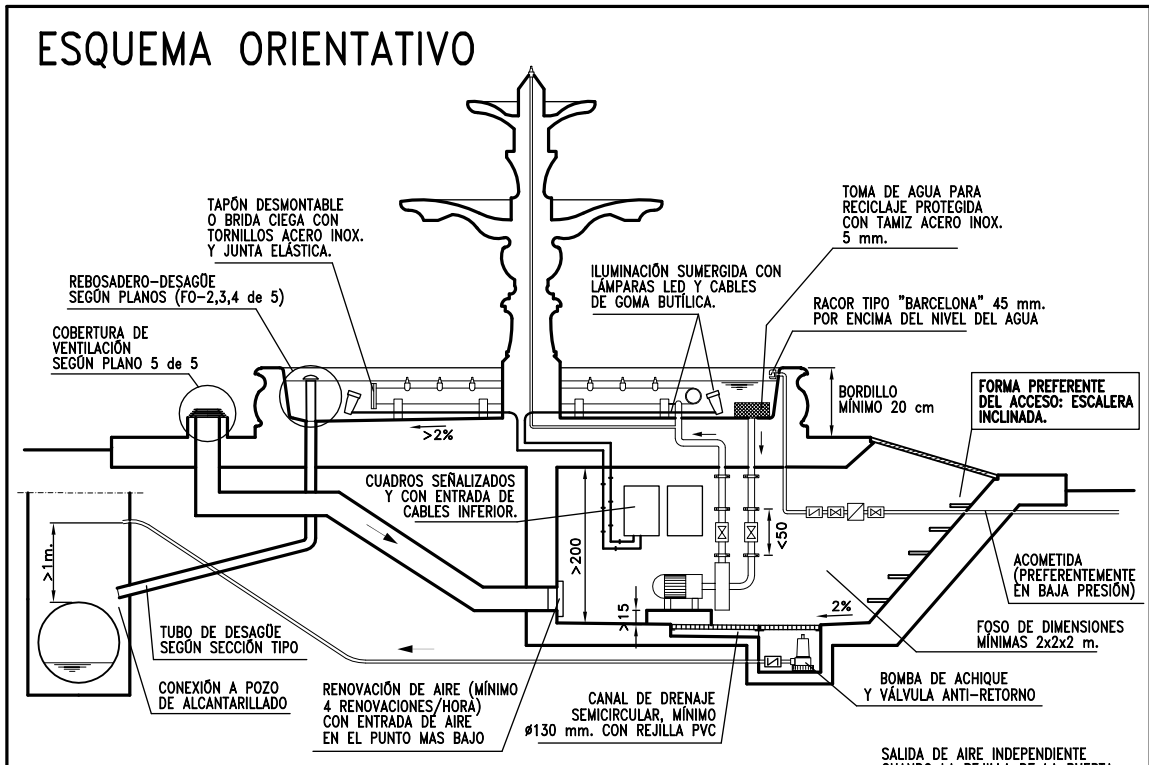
ESQUEMA ORIENTATIVO

TAPÓN DESMONTABLE O BRIDA CIEGA CON TORNILLOS ACERO INOX. Y JUNTA ELÁSTICA.

TOMA DE AGUA PARA RECICLAJE PROTEGIDA CON TAMIZ ACERO INOX. 5 mm.

REBOSADERO-DESAGÜE SEGÚN PLANOS (FO-2,3,4 de 5)

ILUMINACIÓN SUMERGIDA CON LÁMPARAS LED Y CABLES DE GOMA BUTÍLICA.

RACOR TIPO "BARCELONA" 45 mm. POR ENCIMA DEL NIVEL DEL AGUA

COBERTURA DE VENTILACIÓN SEGÚN PLANO 5 de 5

BORDILLO MÍNIMO 20 cm

FORMA PREFERENTE DEL ACCESO: ESCALERA INCLINADA.

>2%

CUADROS SEÑALIZADOS Y CON ENTRADA DE CABLES INFERIOR.

>200

<50

>1m.

ACOMETIDA (PREFERENTEMENTE EN BAJA PRESIÓN)

>15

2%

FOSO DE DIMENSIONES MÍNIMAS 2x2x2 m.

TUBO DE DESAGÜE SEGÚN SECCIÓN TIPO

BOMBA DE ACHIQUE Y VÁLVULA ANTI-RETORNO

CONEXIÓN A POZO DE ALCANTARILLADO

RENOVACIÓN DE AIRE (MÍNIMO 4 RENOVACIONES/HORA) CON ENTRADA DE AIRE EN EL PUNTO MAS BAJO

CANAL DE DRENAJE SEMICIRCULAR, MÍNIMO ø130 mm. CON REJILLA PVC

SALIDA DE AIRE INDEPENDIENTE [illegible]